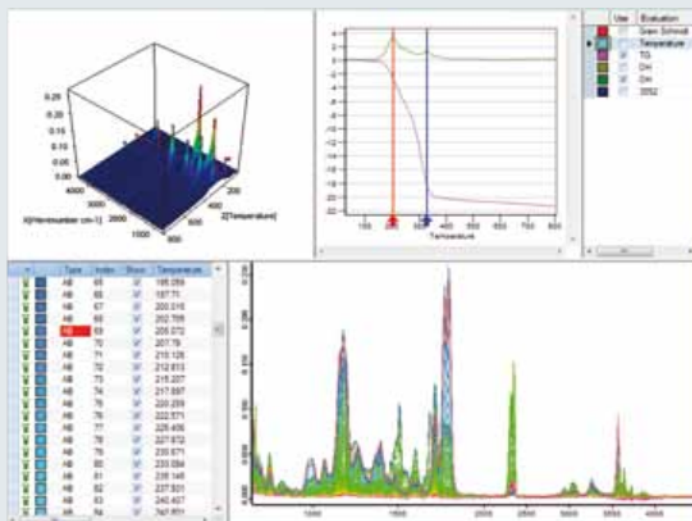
0.25
0.2
0.15
0.1
0.05
0
4000
3000
2000
1000
X[Wavenumber cm-1]
200
400
600
800
Z[Temperature]

4
2
0
-2
-4
-6
-8
-10
-12
-14
-16
-18
-20
-22
100 200 300 400 500 600 700 800
Temperature

| | Use | Evaluation |
|---|---|---|
| | | Gram Schmidt |
| | | Temperature |
| | ☑ | TG |
| | ☑ | DH |
| | ☑ | DH |
| | | 3552 |

| | | Type | Index | Show | Temperature |
|---|---|---|---|---|---|
| | | AB | 65 | ☑ | 195.059 |
| | | AB | 66 | ☑ | 197.71 |
| | | AB | 67 | ☑ | 200.316 |
| | | AB | 68 | ☑ | 202.709 |
| | | AB | 69 | ☑ | 205.072 |
| | | AB | 70 | ☑ | 207.79 |
| | | AB | 71 | ☑ | 210.126 |
| | | AB | 72 | ☑ | 212.613 |
| | | AB | 73 | ☑ | 215.207 |
| | | AB | 74 | ☑ | 217.897 |
| | | AB | 75 | ☑ | 220.259 |
| | | AB | 76 | ☑ | 222.571 |
| | | AB | 77 | ☑ | 225.405 |
| | | AB | 78 | ☑ | 227.672 |
| | | AB | 79 | ☑ | 230.571 |
| | | AB | 80 | ☑ | 233.084 |
| | | AB | 81 | ☑ | 235.146 |
| | | AB | 82 | ☑ | 237.831 |
| | | AB | 83 | ☑ | 240.407 |
| | | AB | 84 | ☑ | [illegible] |

1000 1500 2000 2500 3000 3500 4000